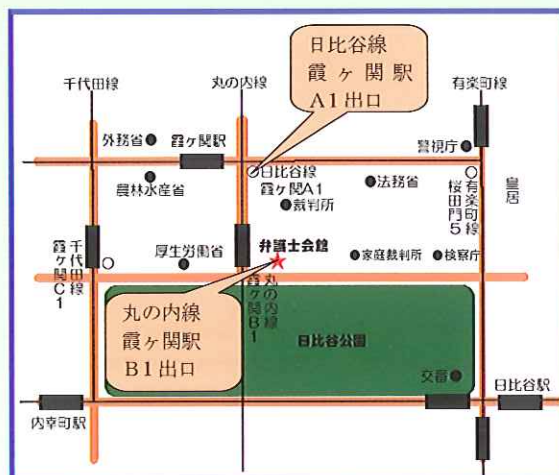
日比谷線
霞ヶ関駅
A1出口

千代田線
丸の内線
有楽町線

外務省
霞ヶ関駅
警視庁

日比谷線
霞ヶ関A1
農林水産省
法務省
裁判所
桜田門
有楽町線
5
皇居

霞ヶ関C1
千代田線
厚生労働省
弁護士会館
家庭裁判所
検察庁

丸の内線
霞ヶ関B1

丸の内線
霞ヶ関駅
B1出口

日比谷公園
交番
日比谷駅
内幸町駅